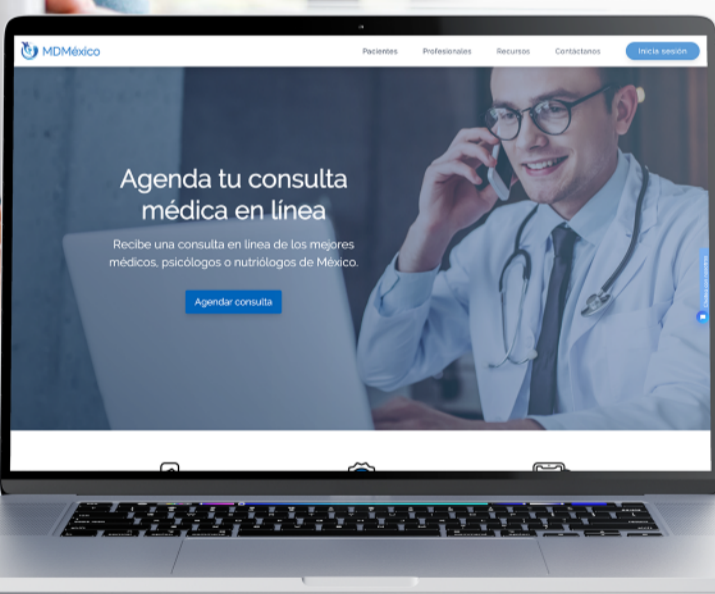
MDMéxico

Pacientes Profesionales Recursos Contactanos Inicia sesión

Agenda tu consulta médica en línea

Recibe una consulta en línea de los mejores médicos, psicólogos o nutriólogos de México.

Agendar consulta